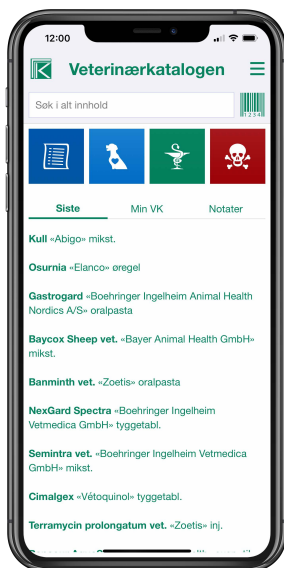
12:00

Veterinærkatalogen

Søk i alt innhold

1234

Siste

Min VK

Notater

**Kull** «Abigo» mikst.

**Osurnia** «Elanco» øregel

**Gastrogard** «Boehringer Ingelheim Animal Health Nordics A/S» oralpasta

**Baycox Sheep vet.** «Bayer Animal Health GmbH» mikst.

**Banminth vet.** «Zoetis» oralpasta

**NexGard Spectra** «Boehringer Ingelheim Vetmedica GmbH» tyggetabl.

**Semintra vet.** «Boehringer Ingelheim Vetmedica GmbH» mikst.

**Cimalgex** «Vétoquinol» tyggetabl.

**Terramycin prolongatum vet.** «Zoetis» inj.

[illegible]